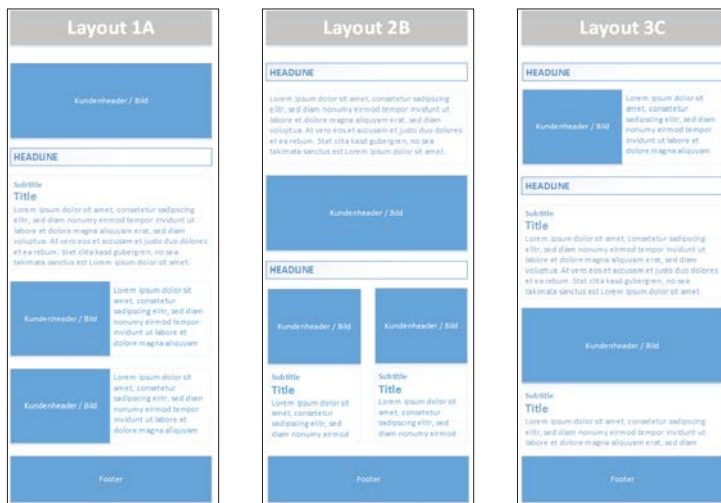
Layout 1A

Kundenheader / Bild

HEADLINE

Subtitle
Title
Lorem ipsum dolor sit amet, consetetur sadipscing elitr, sed diam nonumy eirmod tempor invidunt ut labore et dolore magna aliquyam erat, sed diam voluptua. At vero eos et accusam et justo duo dolores et ea rebum. Stet clita kasd gubergren, no sea takimata sanctus est Lorem ipsum dolor sit amet.

Kundenheader / Bild

Lorem ipsum dolor sit amet, consetetur sadipscing elitr, sed diam nonumy eirmod tempor invidunt ut labore et dolore magna aliquyam

Kundenheader / Bild

Lorem ipsum dolor sit amet, consetetur sadipscing elitr, sed diam nonumy eirmod tempor invidunt ut labore et dolore magna aliquyam

Footer

Layout 2B

HEADLINE

Lorem ipsum dolor sit amet, consetetur sadipscing elitr, sed diam nonumy eirmod tempor invidunt ut labore et dolore magna aliquyam erat, sed diam voluptua. At vero eos et accusam et justo duo dolores et ea rebum. Stet clita kasd gubergren, no sea takimata sanctus est Lorem ipsum dolor sit amet.

Kundenheader / Bild

HEADLINE

Kundenheader / Bild

Subtitle
Title
Lorem ipsum dolor sit amet, consetetur sadipscing elitr, sed diam nonumy eirmod

Kundenheader / Bild

Subtitle
Title
Lorem ipsum dolor sit amet, consetetur sadipscing elitr, sed diam nonumy eirmod

Footer

Layout 3C

HEADLINE

Kundenheader / Bild

Lorem ipsum dolor sit amet, consetetur sadipscing elitr, sed diam nonumy eirmod tempor invidunt ut labore et dolore magna aliquyam

HEADLINE

Subtitle
Title
Lorem ipsum dolor sit amet, consetetur sadipscing elitr, sed diam nonumy eirmod tempor invidunt ut labore et dolore magna aliquyam erat, sed diam voluptua. At vero eos et accusam et justo duo dolores et ea rebum. Stet clita kasd gubergren, no sea takimata sanctus est Lorem ipsum dolor sit amet.

Kundenheader / Bild

Subtitle
Title
Lorem ipsum dolor sit amet, consetetur sadipscing elitr, sed diam nonumy eirmod tempor invidunt ut labore et dolore magna aliquyam erat, sed diam

Footer